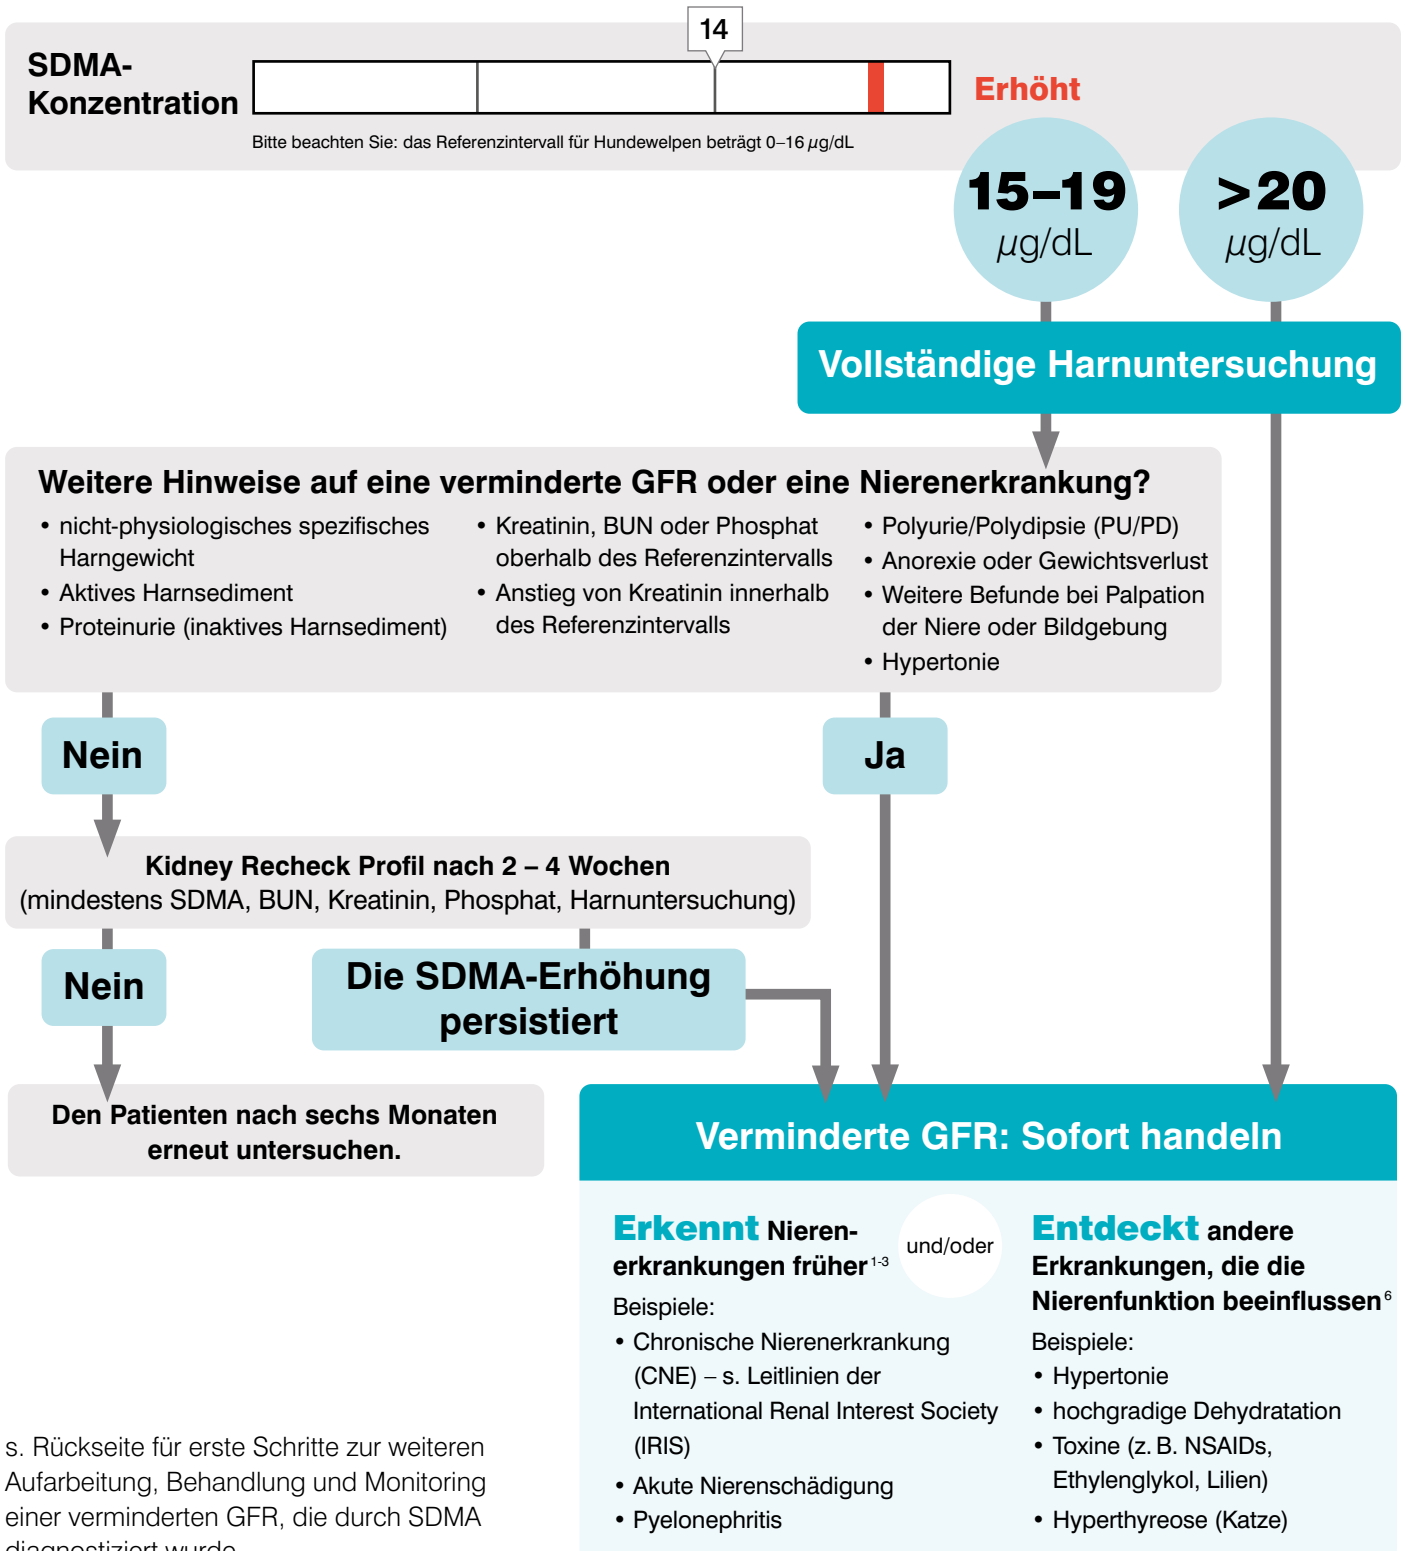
SDMA-Konzentration

14

Erhöht

Bitte beachten Sie: das Referenzintervall für Hundewelpen beträgt 0–16 $\mu$g/dL

15–19 $\mu$g/dL

>20 $\mu$g/dL

Vollständige Harnuntersuchung

Weitere Hinweise auf eine verminderte GFR oder eine Nierenerkrankung?

• nicht-physiologisches spezifisches Harngewicht
• Aktives Harnsediment
• Proteinurie (inaktives Harnsediment)

• Kreatinin, BUN oder Phosphat oberhalb des Referenzintervalls
• Anstieg von Kreatinin innerhalb des Referenzintervalls

• Polyurie/Polydipsie (PU/PD)
• Anorexie oder Gewichtsverlust
• Weitere Befunde bei Palpation der Niere oder Bildgebung
• Hypertonie

Nein

Ja

Kidney Recheck Profil nach 2 – 4 Wochen
(mindestens SDMA, BUN, Kreatinin, Phosphat, Harnuntersuchung)

Nein

Die SDMA-Erhöhung persistiert

Den Patienten nach sechs Monaten erneut untersuchen.

Verminderte GFR: Sofort handeln

Erkennt Nierenerkrankungen früher$^{1-3}$

und/oder

Beispiele:
• Chronische Nierenerkrankung (CNE) – s. Leitlinien der International Renal Interest Society (IRIS)
• Akute Nierenschädigung
• Pyelonephritis

Entdeckt andere Erkrankungen, die die Nierenfunktion beeinflussen$^{6}$

Beispiele:
• Hypertonie
• hochgradige Dehydratation
• Toxine (z. B. NSAIDs, Ethylenglykol, Lilien)
• Hyperthyreose (Katze)

s. Rückseite für erste Schritte zur weiteren Aufarbeitung, Behandlung und Monitoring einer verminderten GFR, die durch SDMA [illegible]